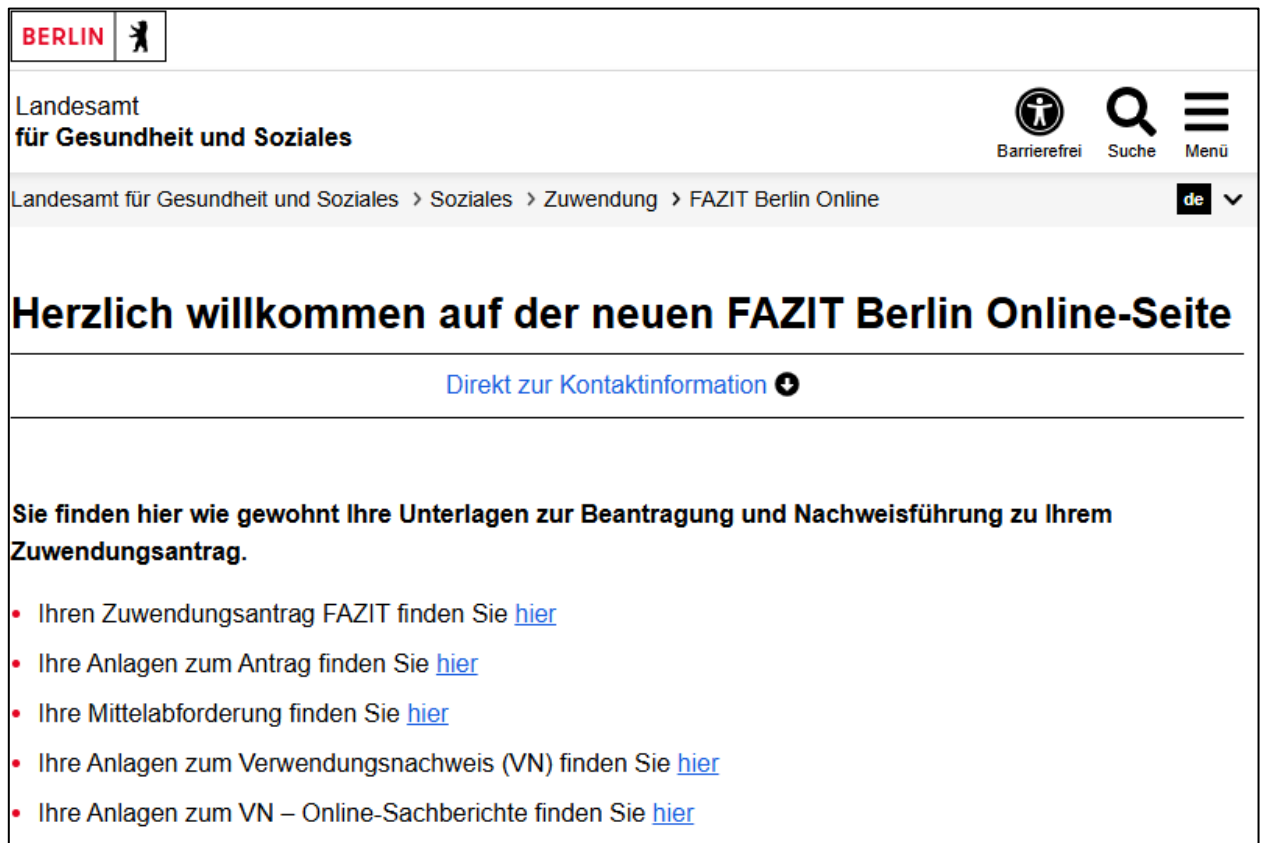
BERLIN

Landesamt
für Gesundheit und Soziales

Barrierefrei Suche Menü

Landesamt für Gesundheit und Soziales › Soziales › Zuwendung › FAZIT Berlin Online

de

Herzlich willkommen auf der neuen FAZIT Berlin Online-Seite

Direkt zur Kontaktinformation

Sie finden hier wie gewohnt Ihre Unterlagen zur Beantragung und Nachweisführung zu Ihrem Zuwendungsantrag.

- Ihren Zuwendungsantrag FAZIT finden Sie hier
- Ihre Anlagen zum Antrag finden Sie hier
- Ihre Mittelabforderung finden Sie hier
- Ihre Anlagen zum Verwendungsnachweis (VN) finden Sie hier
- Ihre Anlagen zum VN – Online-Sachberichte finden Sie hier